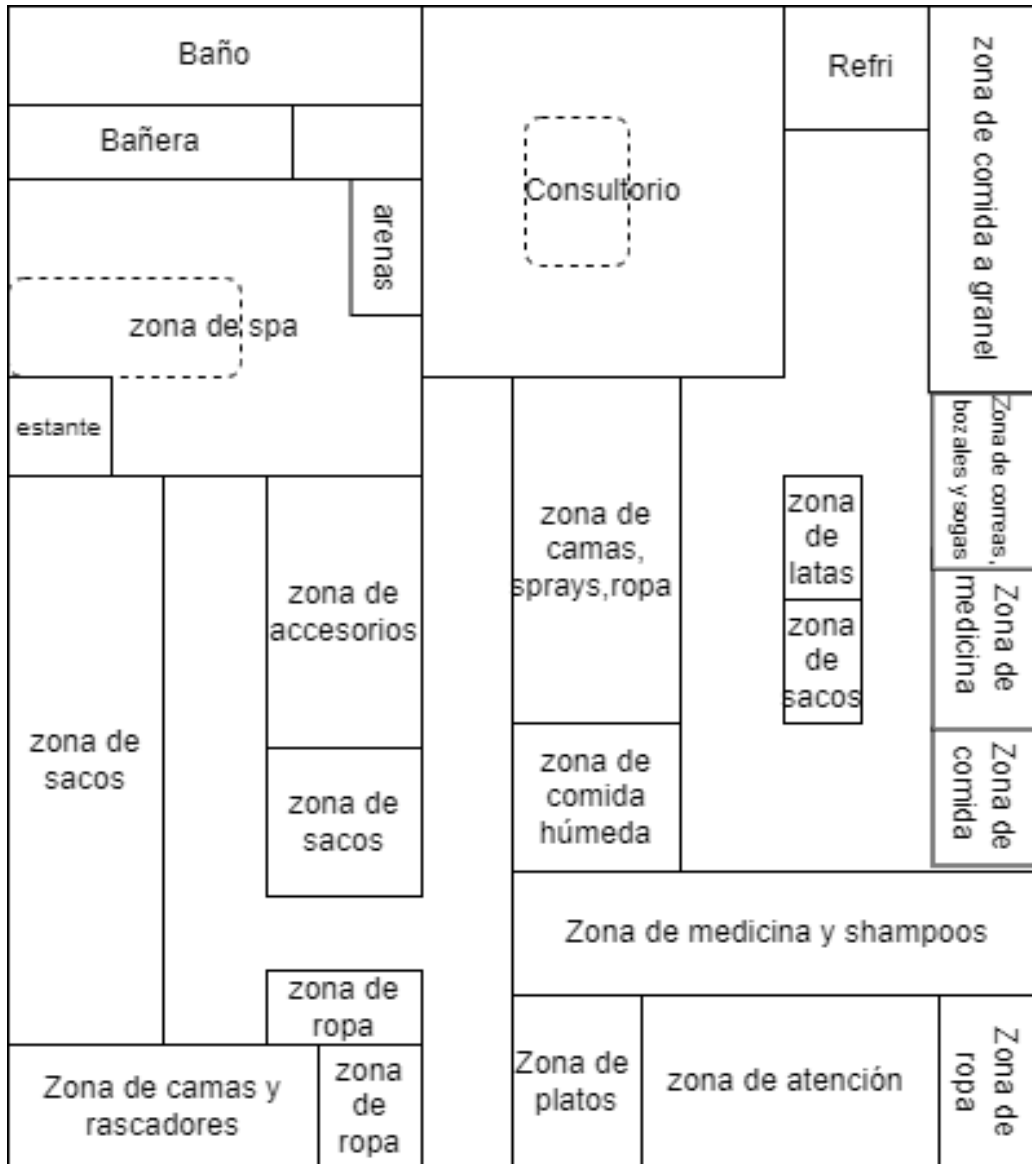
Baño

Bañera

arenas

zona de spa

estante

Consultorio

Refri

zona de comida a granel

Zona de correas, bozales y sogas

zona de camas, sprays,ropa

zona de latas

zona de sacos

Zona de medicina

Zona de comida

zona de accesorios

zona de sacos

zona de sacos

zona de comida húmeda

Zona de medicina y shampoos

zona de ropa

Zona de camas y rascadores

zona de ropa

Zona de platos

zona de atención

Zona de ropa